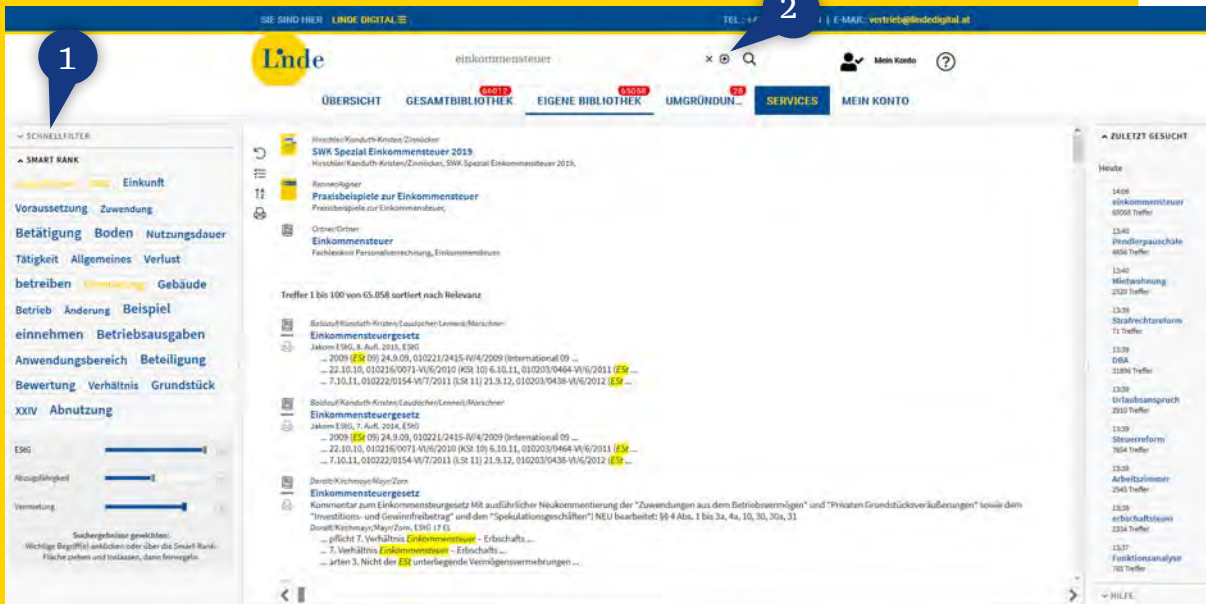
SIE SIND HIER LINDE DIGITAL

TEL.: +4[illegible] | E-MAIL: vertrieb@lindedigital.at

1

2

Linde

einkommensteuer

Mein Konto

?

ÜBERSICHT

GESAMTBIBLIOTHEK 66012

EIGENE BIBLIOTHEK 65058

UMGRÜNDUN... 78

SERVICES

MEIN KONTO

SCHNELLFILTER

SMART RANK

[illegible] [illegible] Einkunft
Voraussetzung Zuwendung
Betätigung Boden Nutzungsdauer
Tätigkeit Allgemeines Verlust
betreiben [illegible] Gebäude
Betrieb Änderung Beispiel
einnehmen Betriebsausgaben
Anwendungsbereich Beteiligung
Bewertung Verhältnis Grundstück
XXIV Abnutzung

EStG

Abzugsfähigkeit

Vermietung

Suchergebnisse gewichten:
Wichtige Begriff(e) anklicken oder über die Smart Rank-Fläche ziehen und loslassen, dann bewegeln.

Hirschler/Kanduth-Kristen/Zinnöcker
SWK Spezial Einkommensteuer 2019
Hirschler/Kanduth-Kristen/Zinnöcker, SWK Spezial Einkommensteuer 2019,

Renner/Aigner
Praxisbeispiele zur Einkommensteuer
Praxisbeispiele zur Einkommensteuer,

Ortner/Ortner
Einkommensteuer
Fachlexikon Personalverrechnung, Einkommensteuer

Treffer 1 bis 100 von 65.058 sortiert nach Relevanz

Baldauf/Kanduth-Kristen/Laudacher/Lenneis/Marschner
Einkommensteuergesetz
Jakom EStG, 8. Aufl. 2015, EStG
... 2009 (ESt 09) 24.9.09, 010221/2415-IV/4/2009 (International 09 ...
... 22.10.10, 010216/0071-VI/6/2010 (KSt 10) 6.10.11, 010203/0464-VI/6/2011 (ESt ...
... 7.10.11, 010222/0154-VI/7/2011 (LSt 11) 21.9.12, 010203/0438-VI/6/2012 (ESt ...

Baldauf/Kanduth-Kristen/Laudacher/Lenneis/Marschner
Einkommensteuergesetz
Jakom EStG, 7. Aufl. 2014, EStG
... 2009 (ESt 09) 24.9.09, 010221/2415-IV/4/2009 (International 09 ...
... 22.10.10, 010216/0071-VI/6/2010 (KSt 10) 6.10.11, 010203/0464-VI/6/2011 (ESt ...
... 7.10.11, 010222/0154-VI/7/2011 (LSt 11) 21.9.12, 010203/0438-VI/6/2012 (ESt ...

Doralt/Kirchmayr/Mayr/Zorn
Einkommensteuergesetz
Kommentar zum Einkommensteuergesetz Mit ausführlicher Neukommentierung der "Zuwendungen aus dem Betriebsvermögen" und "Privaten Grundstücksveräußerungen" sowie dem "Investitions- und Gewinnfreibetrag" und den "Spekulationsgeschäften") NEU bearbeitet: §§ 4 Abs. 1 bis 3a, 4a, 10, 30, 30a, 31
Doralt/Kirchmayr/Mayr/Zorn, EStG 17 EL
... pflicht 7. Verhältnis Einkommensteuer – Erbschafts ...
... 7. Verhältnis Einkommensteuer – Erbschafts ...
... arten 3. Nicht der ESt unterliegende Vermögensvermehrungen ...

ZULETZT GESUCHT

Heute

14:06
einkommensteuer
65058 Treffer

13:40
Pendlerpauschale
4656 Treffer

13:40
Mietwohnung
2320 Treffer

13:39
Strafrechtsreform
71 Treffer

13:39
DBA
31896 Treffer

13:39
Urlaubsanspruch
2910 Treffer

13:39
Steuerreform
7654 Treffer

13:38
Arbeitszimmer
2545 Treffer

13:38
erbschaftsteuer
2334 Treffer

13:37
Funktionsanalyse
783 Treffer

HILFE